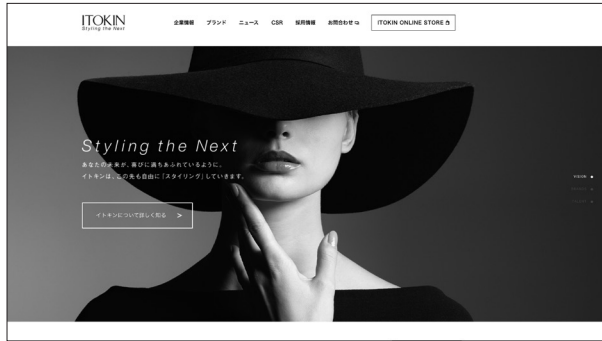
ITOKIN
Styling the Next

企業情報　ブランド　ニュース　CSR　採用情報　お問合わせ

ITOKIN ONLINE STORE

Styling the Next

あなたの未来が、喜びに満ちあふれているように。
イトキンは、この先も自由に「スタイリング」していきます。

イトキンについて詳しく知る >

VISION
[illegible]
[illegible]